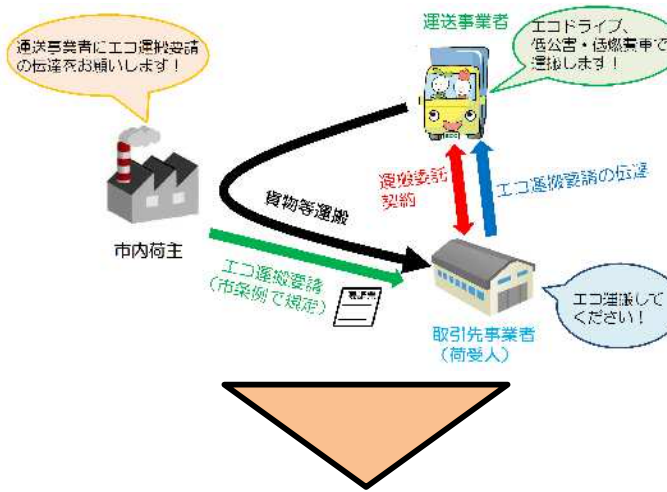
運送事業者にエコ運搬要請の伝達をお願いします！

運送事業者

エコドライブ、低公害・低燃費車で運搬します！

市内荷主

貨物等運搬

運搬委託契約

エコ運搬要請の伝達

エコ運搬要請（市条例で規定）

取引先事業者（荷受人）

エコ運搬してください！